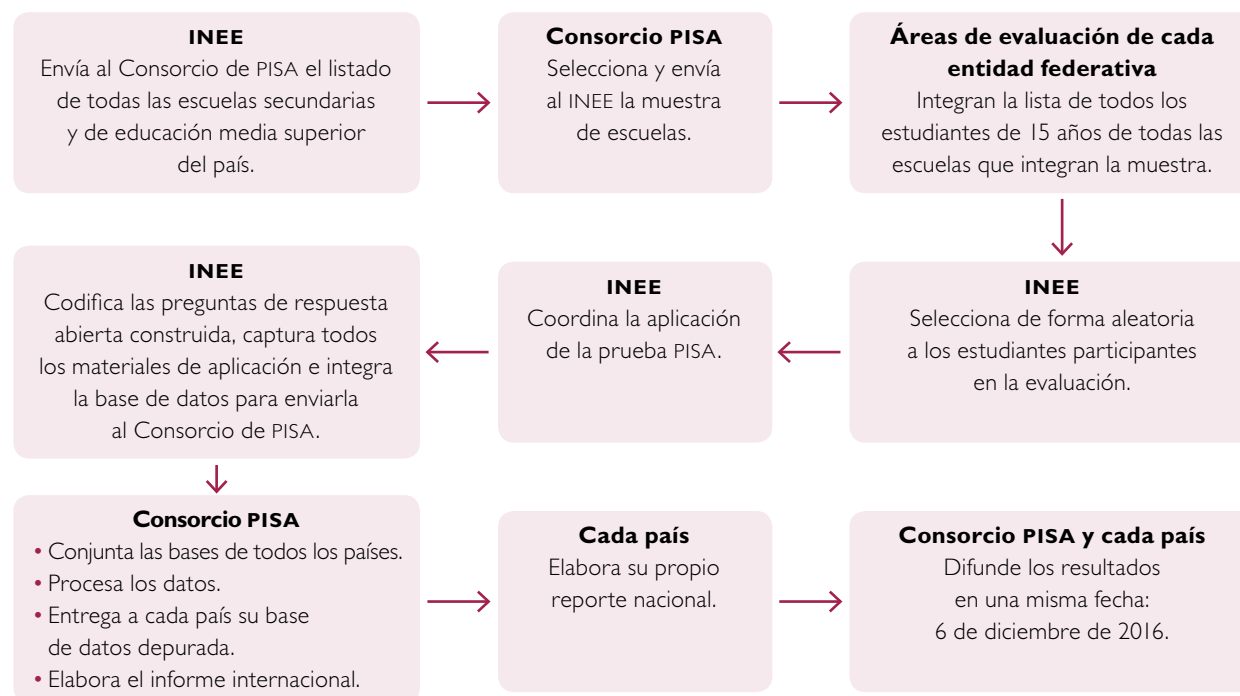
**INEE**
Envía al Consorcio de PISA el listado de todas las escuelas secundarias y de educación media superior del país.

**Consorcio PISA**
Selecciona y envía al INEE la muestra de escuelas.

**Áreas de evaluación de cada entidad federativa**
Integran la lista de todos los estudiantes de 15 años de todas las escuelas que integran la muestra.

**INEE**
Selecciona de forma aleatoria a los estudiantes participantes en la evaluación.

**INEE**
Coordina la aplicación de la prueba PISA.

**INEE**
Codifica las preguntas de respuesta abierta construida, captura todos los materiales de aplicación e integra la base de datos para enviarla al Consorcio de PISA.

**Consorcio PISA**
• Conjunta las bases de todos los países.
• Procesa los datos.
• Entrega a cada país su base de datos depurada.
• Elabora el informe internacional.

**Cada país**
Elabora su propio reporte nacional.

**Consorcio PISA y cada país**
Difunde los resultados en una misma fecha: 6 de diciembre de 2016.